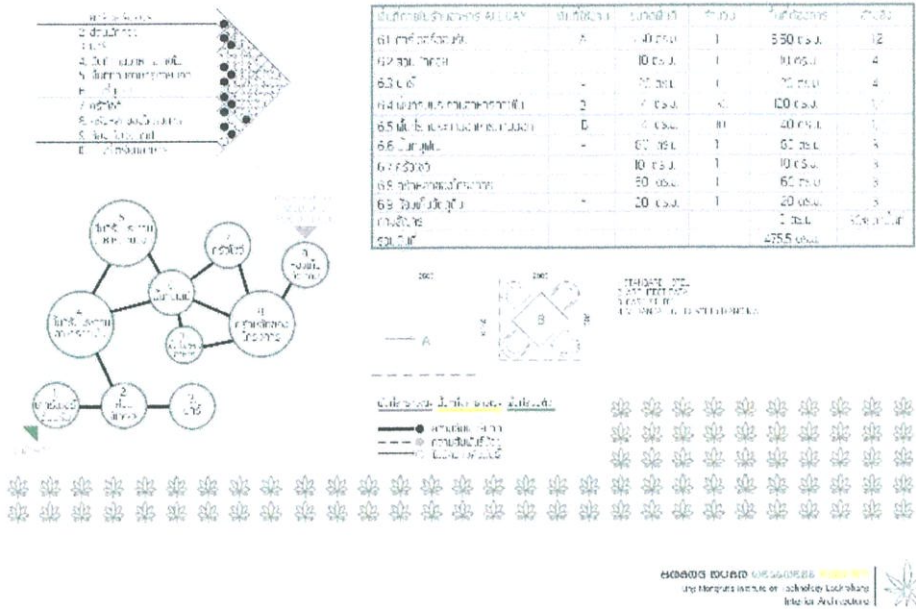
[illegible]
2 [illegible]
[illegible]
4 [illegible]
5 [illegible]
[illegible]
7 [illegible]
8 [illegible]
9 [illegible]
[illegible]

| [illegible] ALLEY | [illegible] | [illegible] | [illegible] | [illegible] | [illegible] |
|---|---|---|---|---|---|
| 6.1 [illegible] | A | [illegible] ตร.ม. | 1 | 6.50 ตร.ม. | 12 |
| 6.2 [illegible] | | 10 ตร.ม. | 1 | 10 ตร.ม. | 4 |
| 6.3 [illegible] | - | 10 ตร.ม. | 1 | 10 ตร.ม. | 4 |
| 6.4 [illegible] | B | 4 ตร.ม. | 30 | 120 ตร.ม. | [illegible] |
| 6.5 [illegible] | D | 4 ตร.ม. | 10 | 40 ตร.ม. | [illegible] |
| 6.6 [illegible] | - | 60 ตร.ม. | 1 | 60 ตร.ม. | 5 |
| 6.7 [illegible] | | 10 ตร.ม. | 1 | 10 ตร.ม. | 3 |
| 6.8 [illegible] | | 60 ตร.ม. | 1 | 60 ตร.ม. | 3 |
| 6.9 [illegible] | - | 20 ตร.ม. | 1 | 20 ตร.ม. | 5 |
| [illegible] | | | | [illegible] ตร.ม. | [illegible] |
| รวมทั้งหมด | | | | 475.5 ตร.ม. | |

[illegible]

A

B

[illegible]

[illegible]

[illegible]
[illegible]
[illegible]

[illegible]
King Mongkut's Institute of Technology Ladkrabang
Interior Architecture